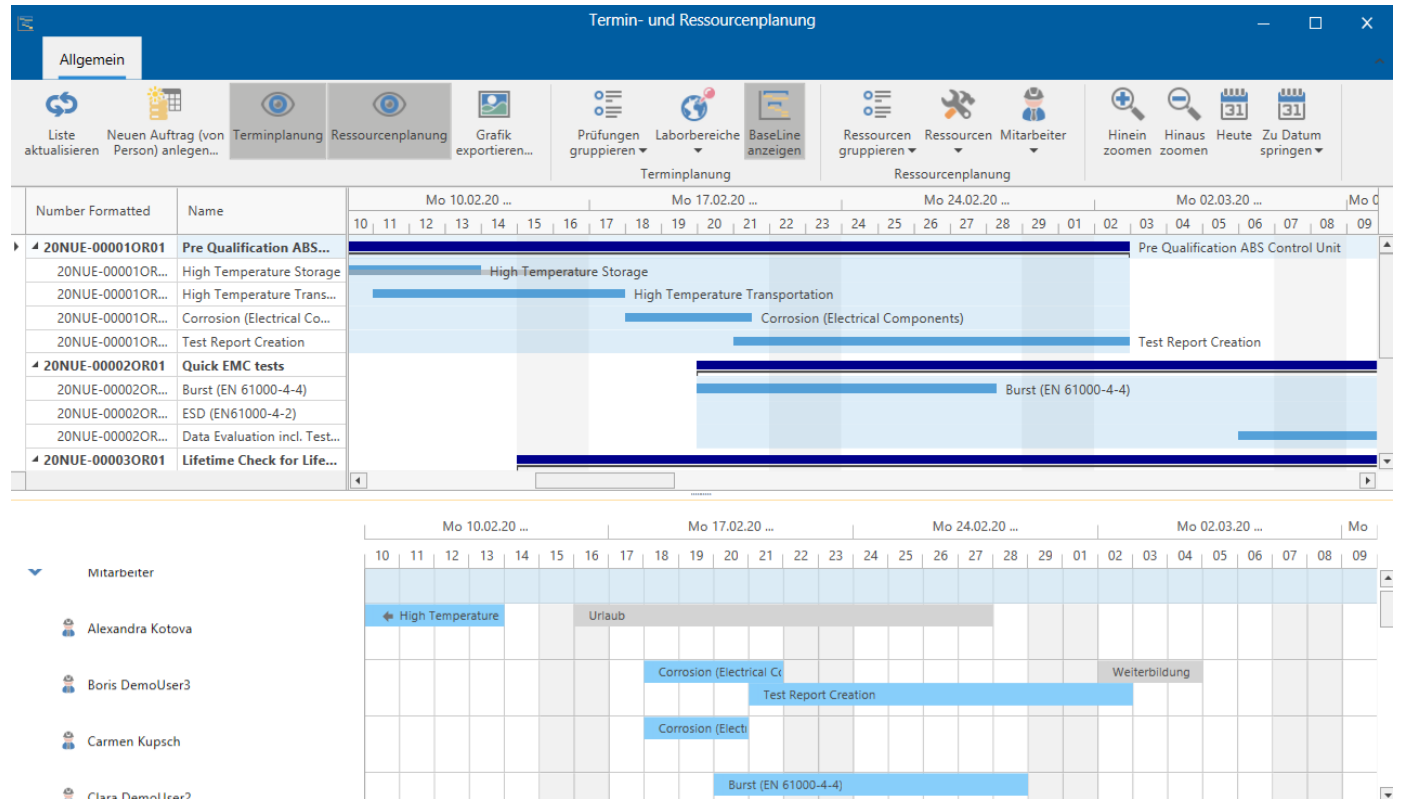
Termin- und Ressourcenplanung

Allgemein

Liste aktualisieren | Neuen Auftrag (von Person) anlegen... | Terminplanung | Ressourcenplanung | Grafik exportieren... | Prüfungen gruppieren | Laborbereiche | BaseLine anzeigen | Ressourcen gruppieren | Ressourcen | Mitarbeiter | Hinein zoomen | Hinaus zoomen | Heute | Zu Datum springen

Terminplanung

Ressourcenplanung

| Number Formatted | Name |
|---|---|
| 20NUE-00001OR01 | Pre Qualification ABS... |
| 20NUE-00001OR... | High Temperature Storage |
| 20NUE-00001OR... | High Temperature Trans... |
| 20NUE-00001OR... | Corrosion (Electrical Co... |
| 20NUE-00001OR... | Test Report Creation |
| 20NUE-00002OR01 | Quick EMC tests |
| 20NUE-00002OR... | Burst (EN 61000-4-4) |
| 20NUE-00002OR... | ESD (EN61000-4-2) |
| 20NUE-00002OR... | Data Evaluation incl. Test... |
| 20NUE-00003OR01 | Lifetime Check for Life... |

Mo 10.02.20 ... Mo 17.02.20 ... Mo 24.02.20 ... Mo 02.03.20 ... Mo 0

10 11 12 13 14 15 16 17 18 19 20 21 22 23 24 25 26 27 28 29 01 02 03 04 05 06 07 08 09

Pre Qualification ABS Control Unit
High Temperature Storage
High Temperature Transportation
Corrosion (Electrical Components)
Test Report Creation
Burst (EN 61000-4-4)

Mo 10.02.20 ... Mo 17.02.20 ... Mo 24.02.20 ... Mo 02.03.20 ... Mo

10 11 12 13 14 15 16 17 18 19 20 21 22 23 24 25 26 27 28 29 01 02 03 04 05 06 07 08 09

Mitarbeiter
Alexandra Kotova
High Temperature
Urlaub
Boris DemoUser3
Corrosion (Electrical Co
Weiterbildung
Test Report Creation
Carmen Kupsch
Corrosion (Electi
Clara DemoUser2
Burst (EN 61000-4-4)